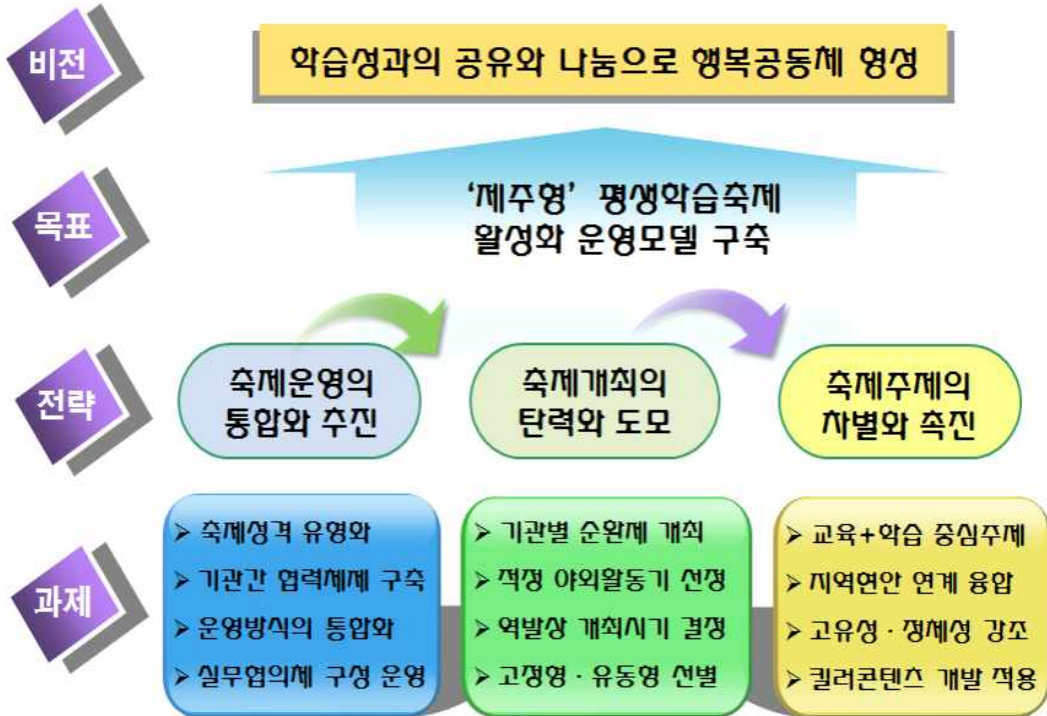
비전

학습성과의 공유와 나눔으로 행복공동체 형성

목표

'제주형' 평생학습축제 활성화 운영모델 구축

전략

축제운영의 통합와 추진

축제개최의 탄력와 도모

축제주제의 차별와 촉진

과제

➤ 축제성격 유형화
➤ 기관간 협력체제 구축
➤ 운영방식의 통합화
➤ 실무협의체 구성 운영

➤ 기관별 순환제 개최
➤ 적정 야외활동기 선정
➤ 역발상 개최시기 결정
➤ 고정형 · 유동형 선별

➤ 교육+학습 중심주제
➤ 지역현안 연계 융합
➤ 고유성 · 정체성 강조
➤ 킬러콘텐츠 개발 적용